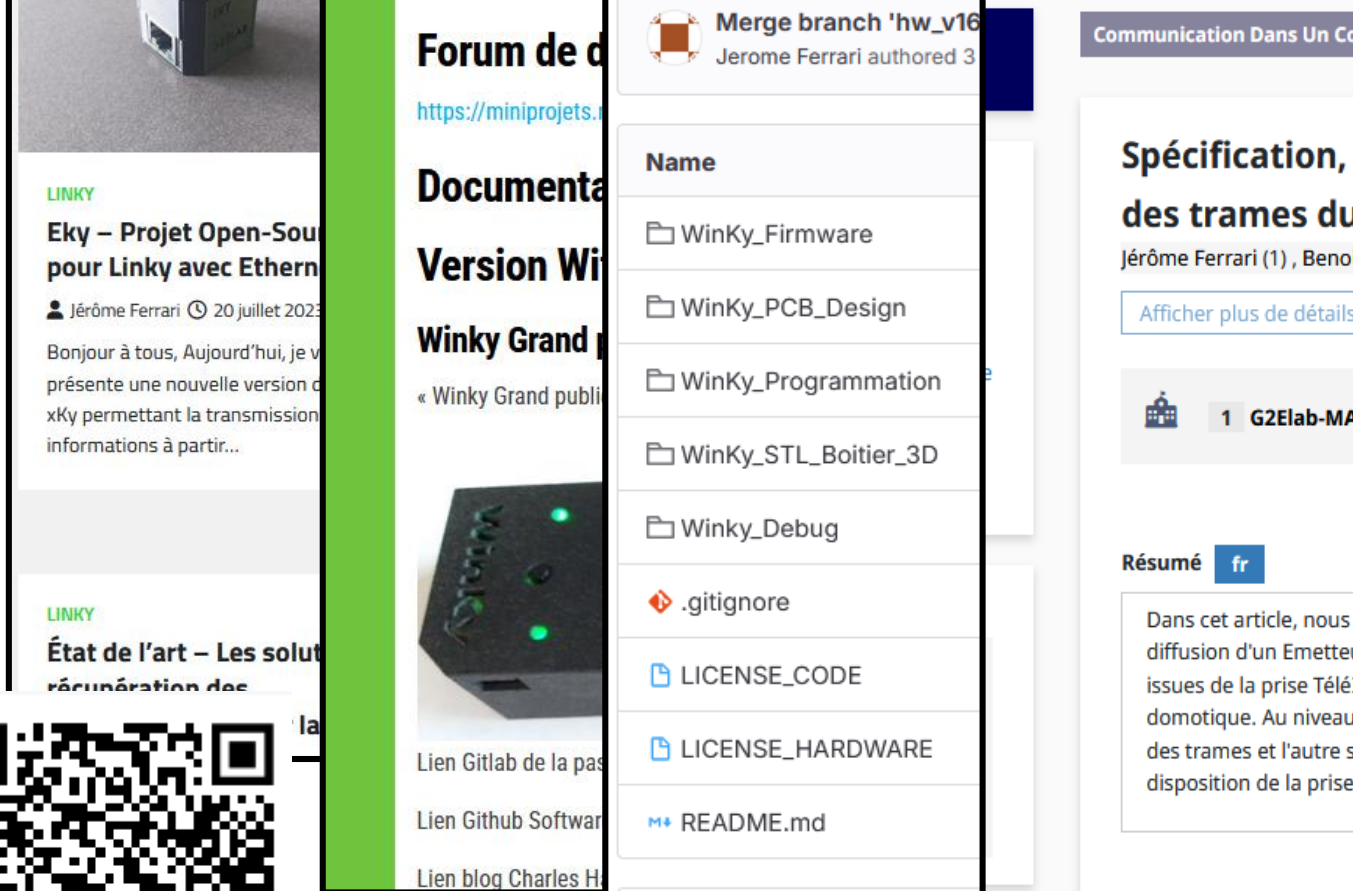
LINKY

Eky – Projet Open-Sour pour Linky avec Ethern

Jérôme Ferrari 20 juillet 2023

Bonjour à tous, Aujourd'hui, je v présente une nouvelle version d xKy permettant la transmission informations à partir...

LINKY

État de l'art – Les solut récupération des

la

Forum de d

https://miniprojets.

Documenta

Version Wi

Winky Grand p

« Winky Grand publi

Lien Gitlab de la pas

Lien Github Softwar

Lien blog Charles H

Merge branch 'hw_v16

Jerome Ferrari authored 3

Name

WinKy_Firmware

WinKy_PCB_Design

WinKy_Programmation

WinKy_STL_Boitier_3D

Winky_Debug

.gitignore

LICENSE_CODE

LICENSE_HARDWARE

README.md

Communication Dans Un Co

Spécification, des trames du

Jérôme Ferrari (1) , Beno

Afficher plus de détails

1 G2Elab-MA

Résumé fr

Dans cet article, nous diffusion d'un Emette issues de la prise Télé domotique. Au niveau des trames et l'autre s disposition de la prise